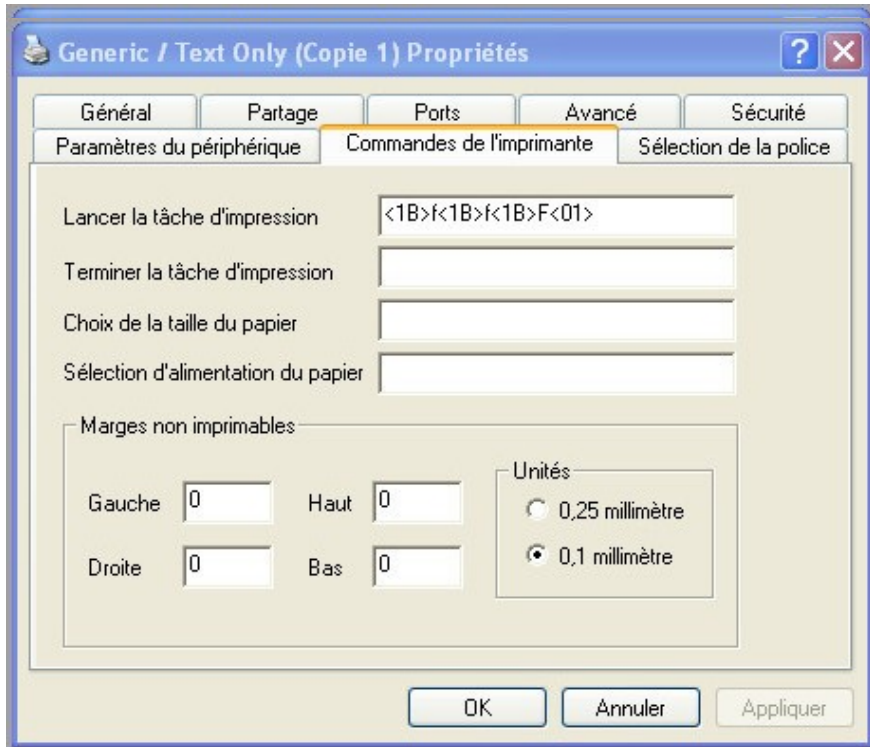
Generic / Text Only (Copie 1) Propriétés

?

Général | Partage | Ports | Avancé | Sécurité

Paramètres du périphérique | Commandes de l'imprimante | Sélection de la police

Lancer la tâche d'impression <1B>f<1B>f<1B>F<01>

Terminer la tâche d'impression

Choix de la taille du papier

Sélection d'alimentation du papier

Marges non imprimables

Gauche 0

Haut 0

Droite 0

Bas 0

Unités

0,25 millimètre

0,1 millimètre

OK

Annuler

Appliquer